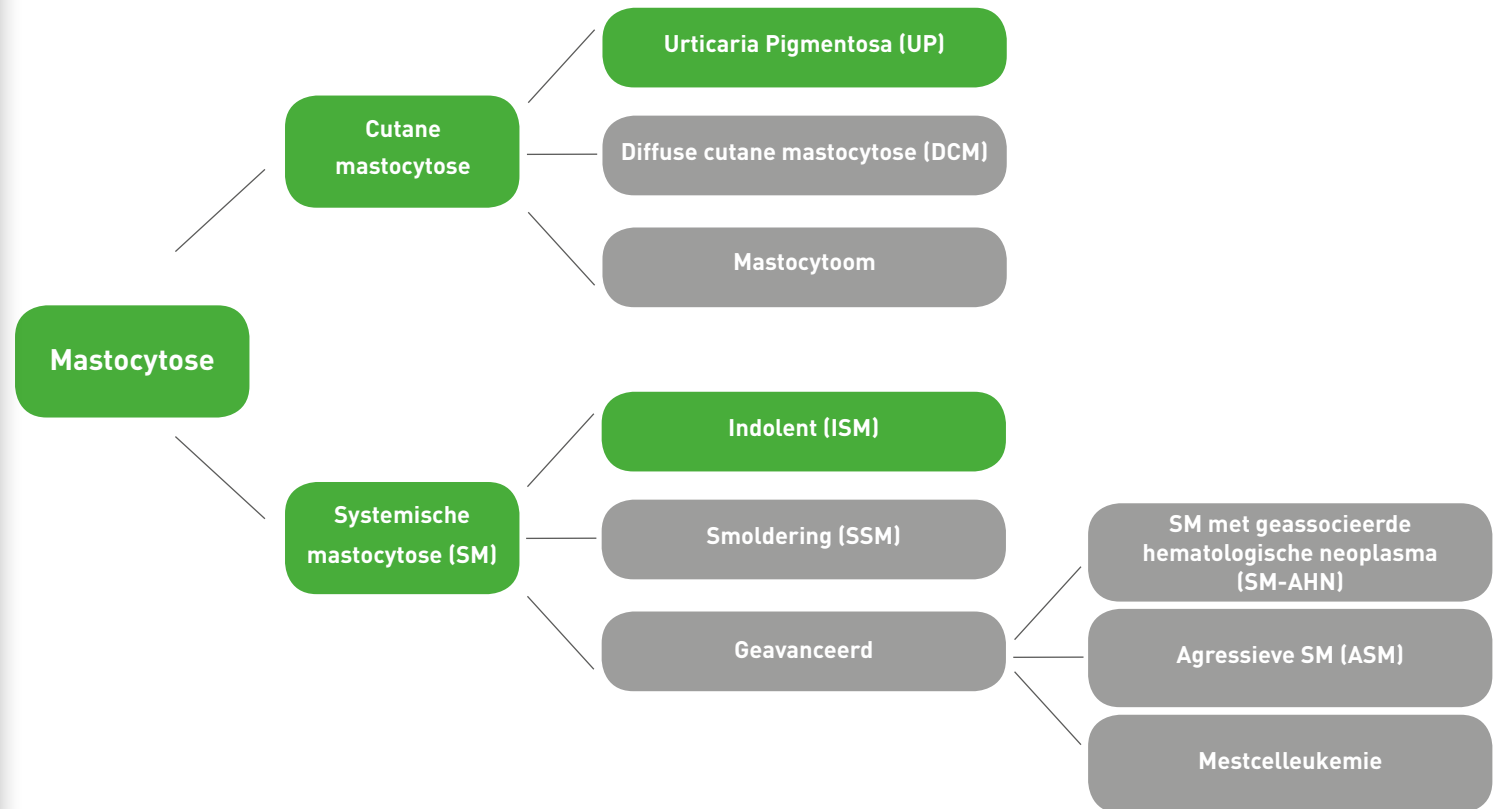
Mastocytose

Cutane mastocytose

Urticaria Pigmentosa (UP)

Diffuse cutane mastocytose (DCM)

Mastocytoom

Systemische mastocytose (SM)

Indolent (ISM)

Smoldering (SSM)

Geavanceerd

SM met geassocieerde hematologische neoplasma (SM-AHN)

Agressieve SM (ASM)

Mestcelleukemie